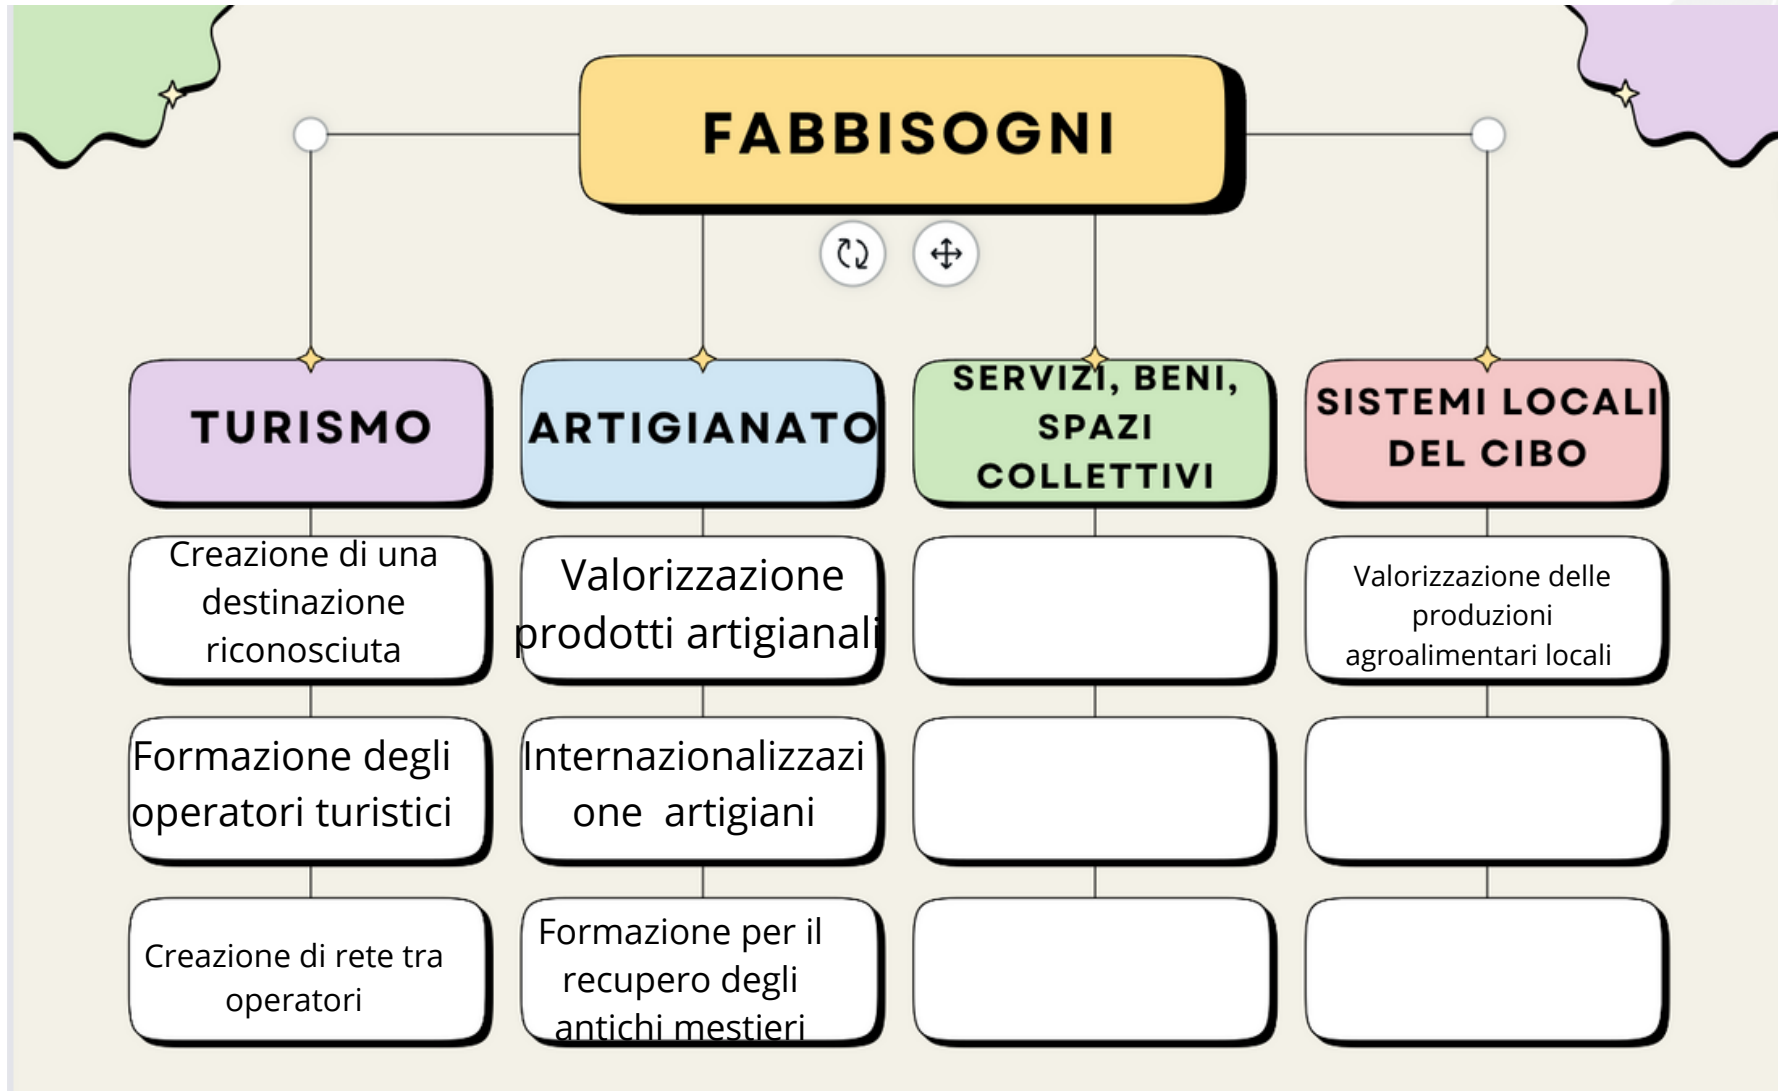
FABBISOGNI

TURISMO

Creazione di una destinazione riconosciuta

Formazione degli operatori turistici

Creazione di rete tra operatori

ARTIGIANATO

Valorizzazione prodotti artigianali

Internazionalizzazione artigiani

Formazione per il recupero degli antichi mestieri

SERVIZI, BENI, SPAZI COLLETTIVI

SISTEMI LOCALI DEL CIBO

Valorizzazione delle produzioni agroalimentari locali